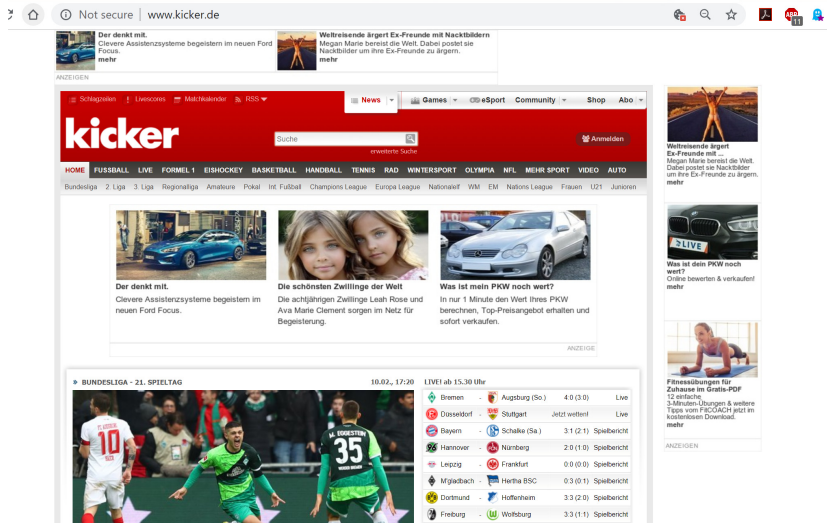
Not secure | www.kicker.de

Der denkt mit.
Clevere Assistenzsysteme begeistern im neuen Ford Focus.
mehr

Weltreisende ärgert Ex-Freunde mit Nacktbildern
Megan Marie bereist die Welt. Dabei postet sie Nacktbilder um ihre Ex-Freunde zu ärgern.
mehr

ANZEIGEN

Schlagzeilen | Livescores | Matchkalender | RSS

News | Games | eSport | Community | Shop | Abo

kicker

Suche
erweiterte Suche

Anmelden

HOME | FUSSBALL | LIVE | FORMEL 1 | EISHOCKEY | BASKETBALL | HANDBALL | TENNIS | RAD | WINTERSPORT | OLYMPIA | NFL | MEHR SPORT | VIDEO | AUTO

Bundesliga | 2. Liga | 3. Liga | Regionalliga | Amateure | Pokal | Int. Fußball | Champions League | Europa League | Nationalelf | WM | EM | Nations League | Frauen | U21 | Junioren

Der denkt mit.
Clevere Assistenzsysteme begeistern im neuen Ford Focus.

Die schönsten Zwillinge der Welt
Die achtjährigen Zwillinge Leah Rose und Ava Marie Clement sorgen im Netz für Begeisterung.

Was ist mein PKW noch wert?
In nur 1 Minute den Wert Ihres PKW berechnen, Top-Preisangebot erhalten und sofort verkaufen.

ANZEIGE

BUNDESLIGA - 21. SPIELTAG
10.02., 17:20
LIVE! ab 15.30 Uhr

| | | | |
|---|---|---|---|
| Bremen | Augsburg (So.) | 4:0 (3:0) | Live |
| Düsseldorf | Stuttgart | Jetzt wetten! | Live |
| Bayern | Schalke (Sa.) | 3:1 (2:1) | Spielbericht |
| Hannover | Nürnberg | 2:0 (1:0) | Spielbericht |
| Leipzig | Frankfurt | 0:0 (0:0) | Spielbericht |
| M'gladbach | Hertha BSC | 0:3 (0:1) | Spielbericht |
| Dortmund | Hoffenheim | 3:3 (2:0) | Spielbericht |
| Freiburg | Wolfsburg | 3:3 (1:1) | Spielbericht |

Weltreisende ärgert Ex-Freunde mit ...
Megan Marie bereist die Welt. Dabei postet sie Nacktbilder um ihre Ex-Freunde zu ärgern.
mehr

LIVE
Was ist dein PKW noch wert?
Online bewerten & verkaufen!
mehr

Fitnessübungen für Zuhause im Gratis-PDF
12 einfache 3-Minuten-Übungen & weitere Tipps vom FitCOACH jetzt im kostenlosen Download.
mehr

ANZEIGEN